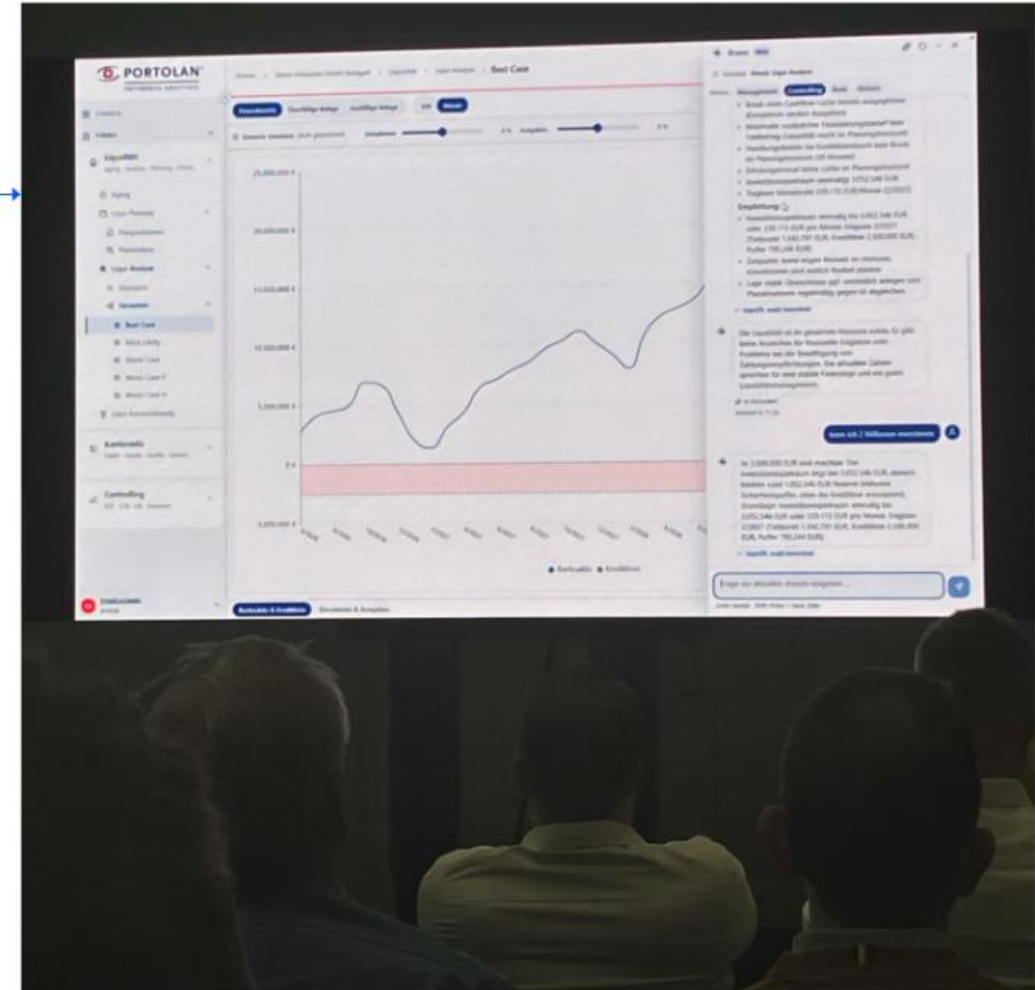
PORTOLAN

Best Case

Liquidität

Liqui-Planung

Liqui-Analyse

Szenarien

Best Case

Worst Case

Kennzahlen

Controlling

25.000.000 €

20.000.000 €

15.000.000 €

10.000.000 €

5.000.000 €

0 €

-5.000.000 €

● Bankkonto ● Kreditlinien

Empfehlung

Kann ich 2 Millionen investieren

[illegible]